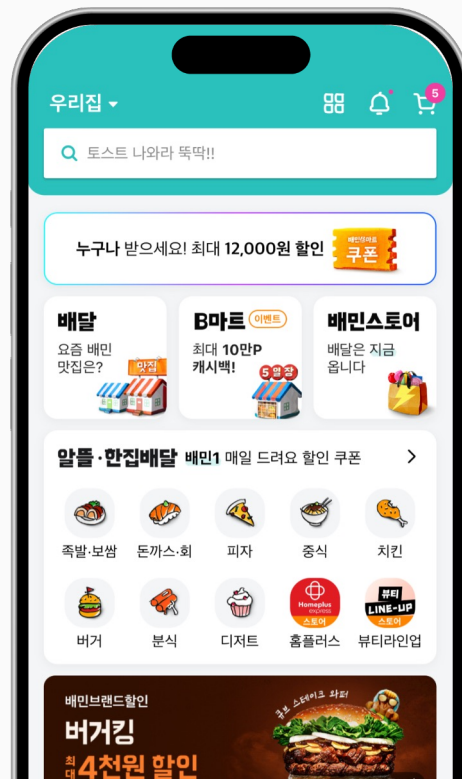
우리집

5

토스트 나와라 뚝딱!!

누구나 받으세요! 최대 12,000원 할인

배민외식쿠폰
쿠폰

배달
요즘 배민 맛집은?

맛집

B마트 이벤트
최대 10만P 캐시백!

5일장

배민스토어
배달은 지금 옵니다

알뜰·한집배달 배민1 매일 드려요 할인 쿠폰

족발·보쌈
돈까스·회
피자
중식
치킨
버거
분식
디저트
Homeplus EXPRESS 스토어
홈플러스
뷰티 LINE-UP 스토어
뷰티라인업

배민브랜드할인
버거킹
최대 4천원 할인
큐브 스테이크 와퍼